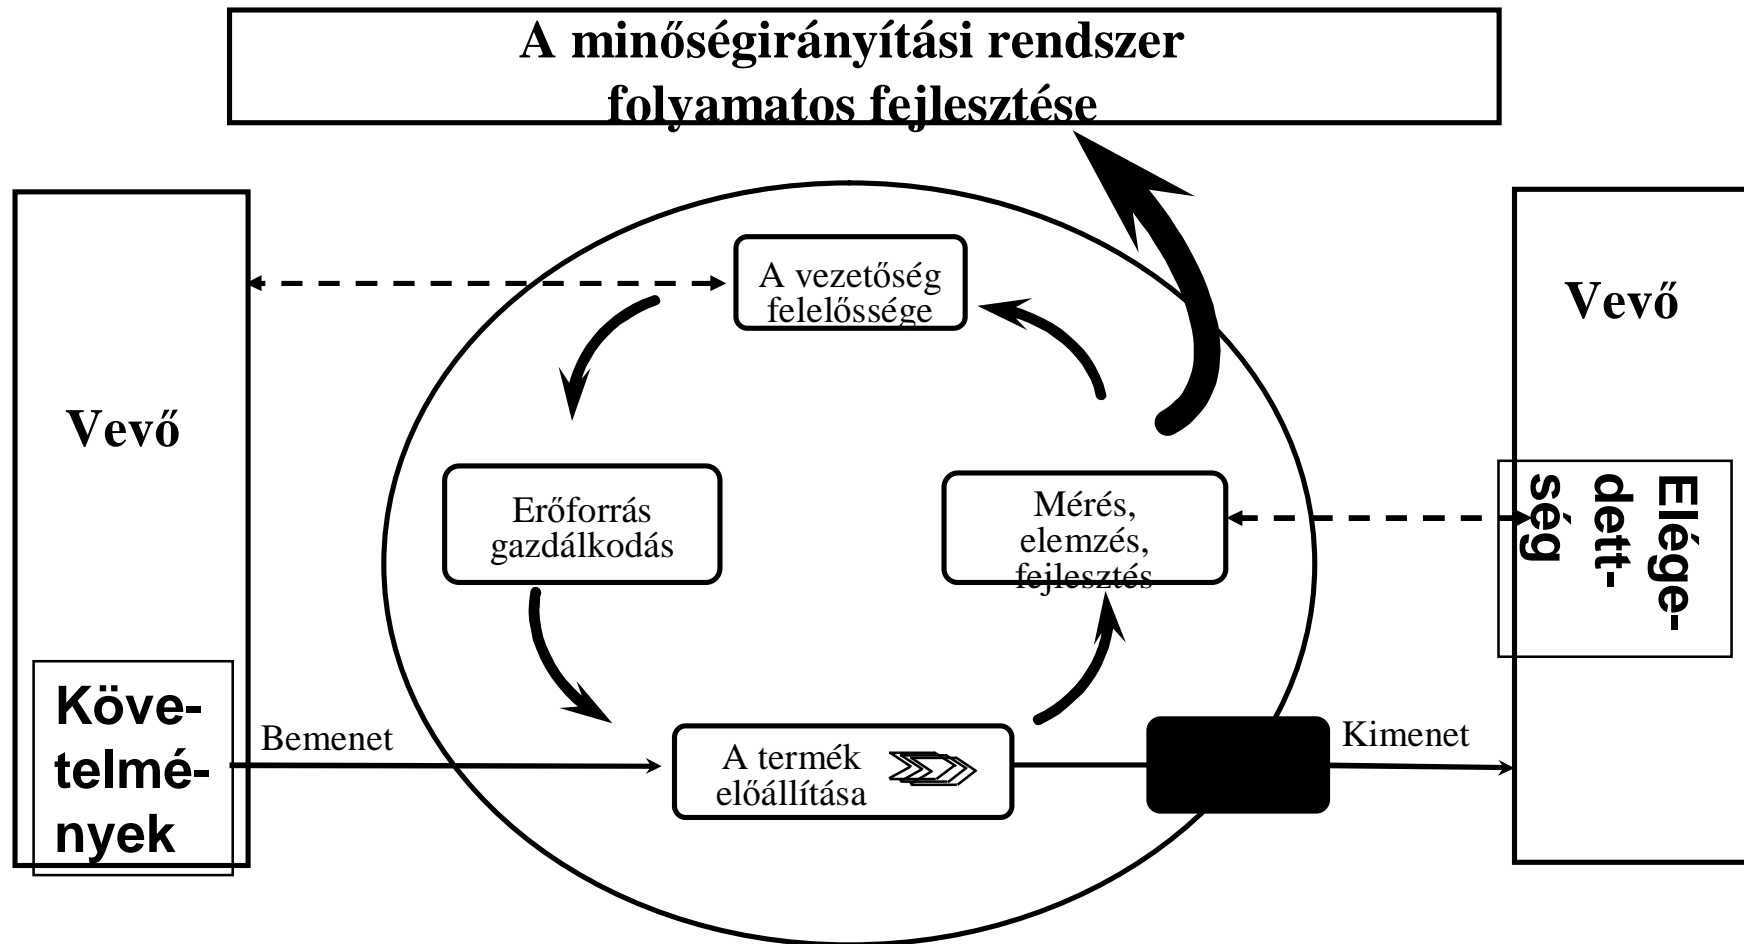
A minőségirányítási rendszer folyamatos fejlesztése

Vevő

Követelmények

A vezetőség felelőssége

Erőforrás gazdálkodás

Mérés, elemzés, fejlesztés

A termék előállítása

Bemenet

Kimenet

Vevő

Elégedettség